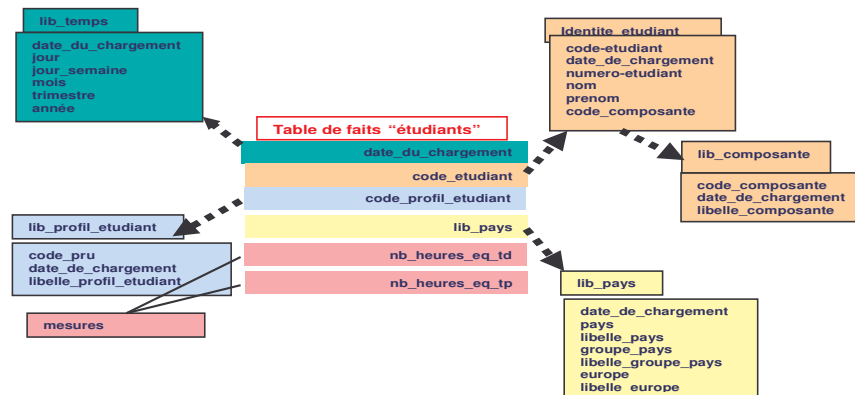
lib_temps

date_du_chargement
jour
jour_semaine
mois
trimestre
année

Identite_etudiant

code-etudiant
date_de_chargement
numero-etudiant
nom
prenom
code_composante

Table de faits "étudiants"

date_du_chargement
code_etudiant
code_profil_etudiant
lib_pays
nb_heures_eq_td
nb_heures_eq_tp

lib_composante

code_composante
date_de_chargement
libelle_composante

lib_profil_etudiant

code_pru
date_de_chargement
libelle_profil_etudiant

mesures

lib_pays

date_de_chargement
pays
libelle_pays
groupe_pays
libelle_groupe_pays
europe
libelle_europe